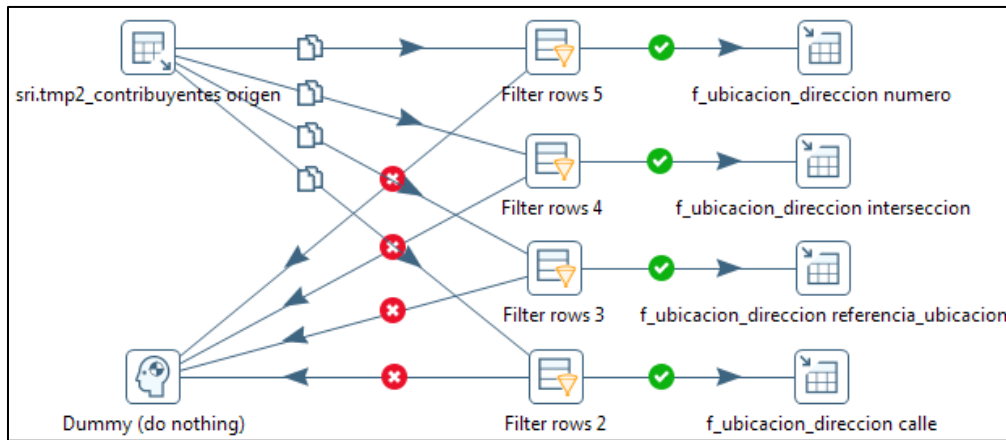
sri.tmp2_contribuyentes origen

Filter rows 5

f_ubicacion_direccion numero

Filter rows 4

f_ubicacion_direccion interseccion

Filter rows 3

f_ubicacion_direccion referencia_ubicacion

Dummy (do nothing)

Filter rows 2

f_ubicacion_direccion calle